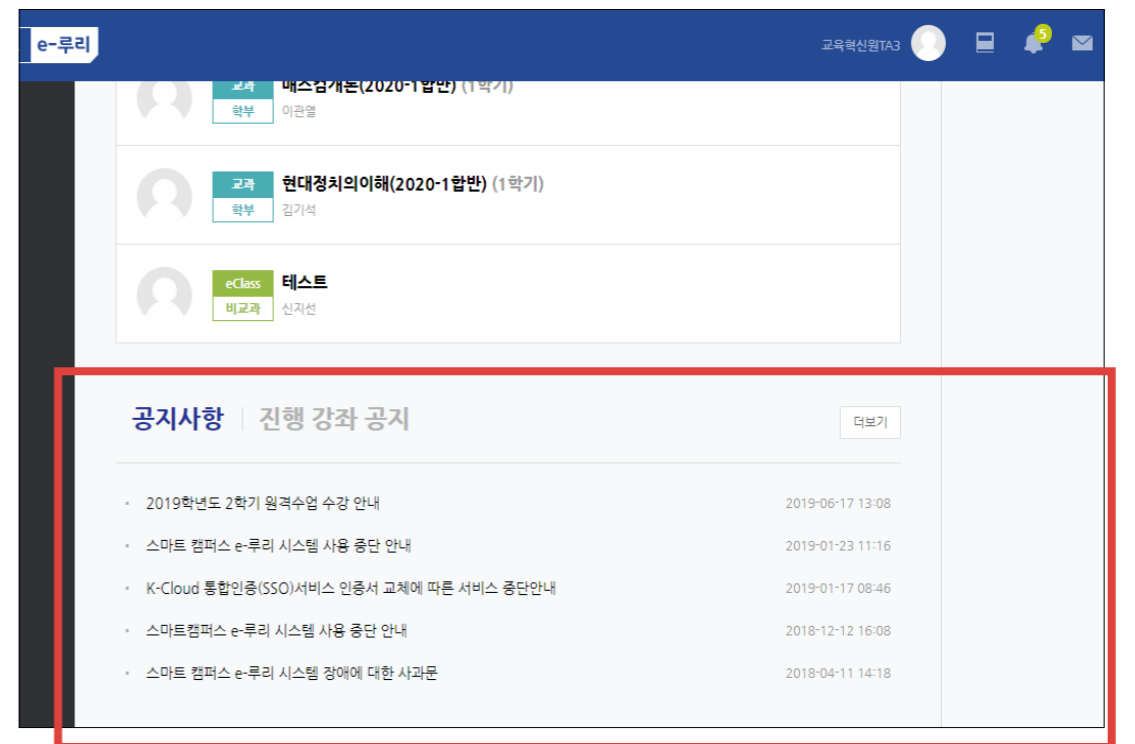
e-루리

교육혁신원TA3

5

교과
학부
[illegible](2020-1합반) (1학기)
이관열

교과
학부
현대정치의이해(2020-1합반) (1학기)
김기석

eClass
비교과
테스트
신지선

공지사항 | 진행 강좌 공지

더보기

2019학년도 2학기 원격수업 수강 안내 2019-06-17 13:08
스마트 캠퍼스 e-루리 시스템 사용 중단 안내 2019-01-23 11:16
K-Cloud 통합인증(SSO)서비스 인증서 교체에 따른 서비스 중단안내 2019-01-17 08:46
스마트캠퍼스 e-루리 시스템 사용 중단 안내 2018-12-12 16:08
스마트 캠퍼스 e-루리 시스템 장애에 대한 사과문 2018-04-11 14:18